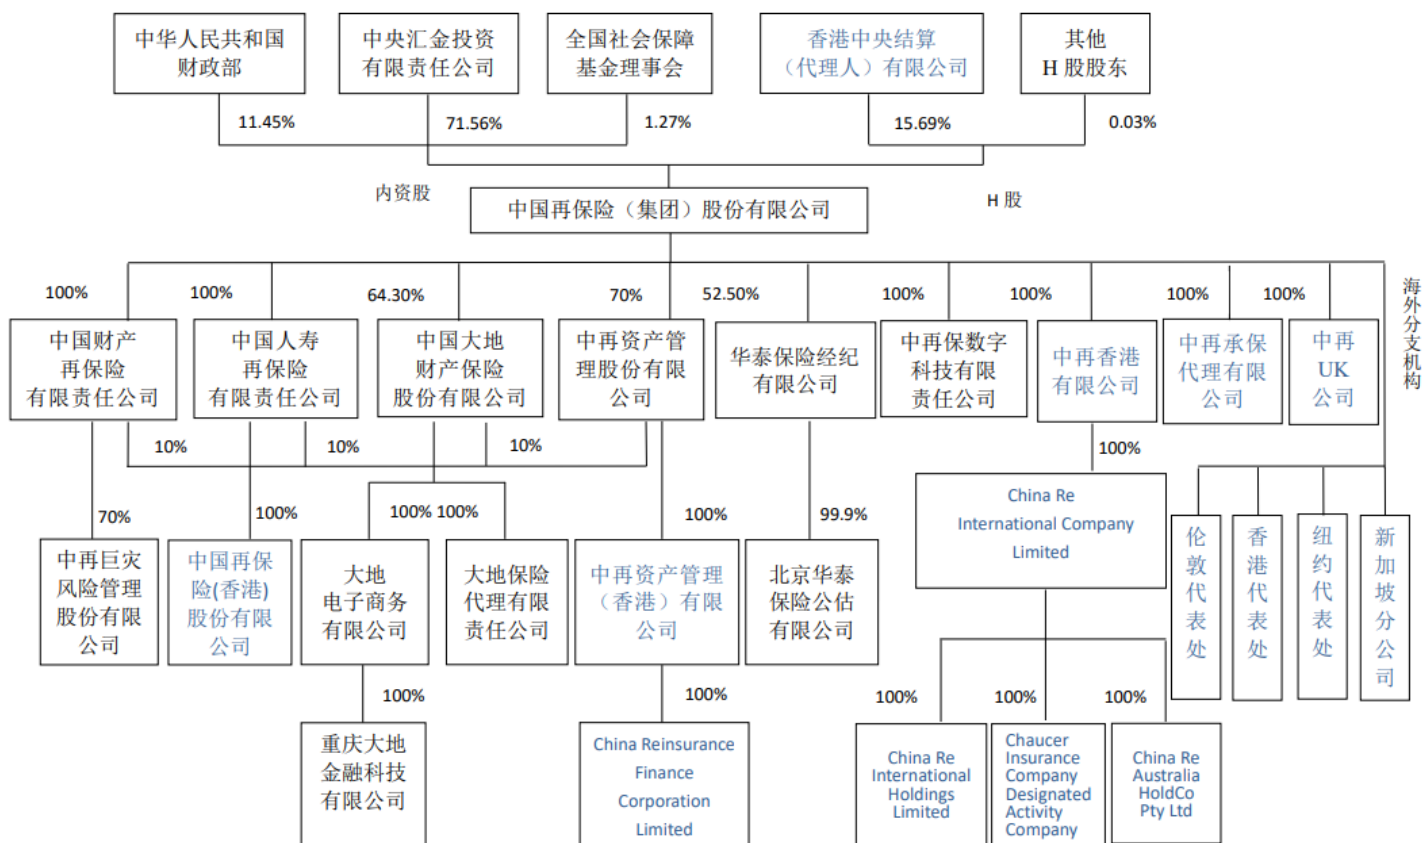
中华人民共和国财政部

中央汇金投资有限责任公司

全国社会保障基金理事会

香港中央结算（代理人）有限公司

其他 H 股股东

11.45%

71.56%

1.27%

15.69%

0.03%

内资股

H 股

中国再保险（集团）股份有限公司

100%

100%

64.30%

70%

52.50%

100%

100%

100%

100%

海外分支机构

中国财产再保险有限责任公司

中国人寿再保险有限责任公司

中国大地财产保险股份有限公司

中再资产管理股份有限公司

华泰保险经纪有限公司

中再保数字科技有限责任公司

中再香港有限公司

中再承保代理有限公司

中再 UK 公司

10%

10%

10%

100%

70%

100%

100% 100%

100%

99.9%

China Re International Company Limited

伦敦代表处

香港代表处

纽约代表处

新加坡分公司

中再巨灾风险管理股份有限公司

中国再保险(香港)股份有限公司

大地电子商务有限公司

大地保险代理有限责任公司

中再资产管理（香港）有限公司

北京华泰保险公估有限公司

100%

100%

100%

100%

100%

重庆大地金融科技有限公司

China Reinsurance Finance Corporation Limited

China Re International Holdings Limited

Chaucer Insurance Company Designated Activity Company

China Re Australia HoldCo Pty Ltd